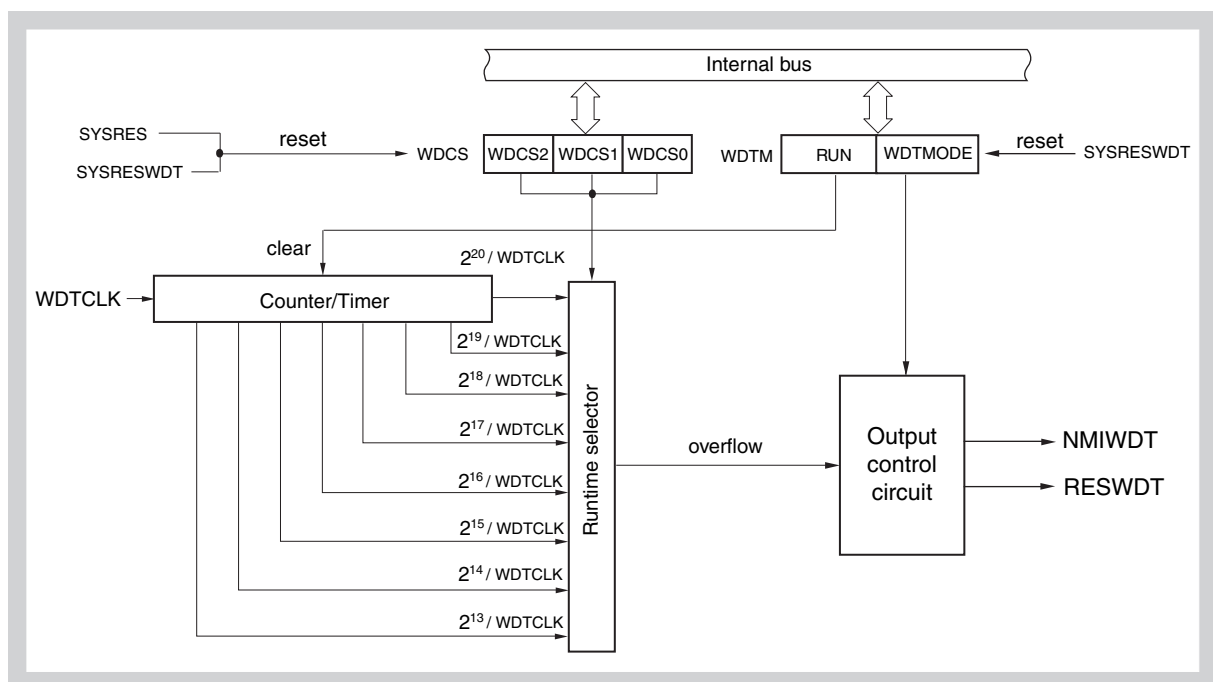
Internal bus

SYSRES
SYSRESWDT
reset
WDCS
WDCS2
WDCS1
WDCS0
WDTM
RUN
WDTMODE
reset
SYSRESWDT

clear
$2^{20}$ / WDTCLK
WDTCLK
Counter/Timer
$2^{19}$ / WDTCLK
$2^{18}$ / WDTCLK
$2^{17}$ / WDTCLK
$2^{16}$ / WDTCLK
$2^{15}$ / WDTCLK
$2^{14}$ / WDTCLK
$2^{13}$ / WDTCLK
Runtime selector
overflow
Output control circuit
NMIWDT
RESWDT